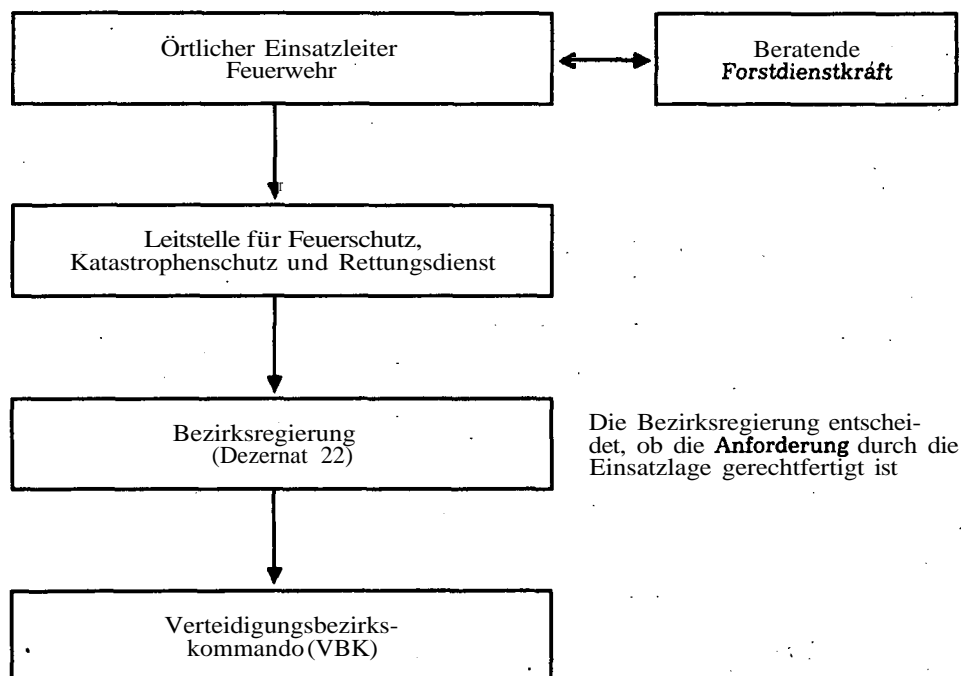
Örtlicher Einsatzleiter
Feuerwehr

Beratende
Forstdienstkräft

Leitstelle für Feuerschutz,
Katastrophenschutz und Rettungsdienst

Bezirksregierung
(Dezernat 22)

Die Bezirksregierung entscheidet, ob die Anforderung durch die Einsatzlage gerechtfertigt ist

Verteidigungsbezirkskommando (VBK)